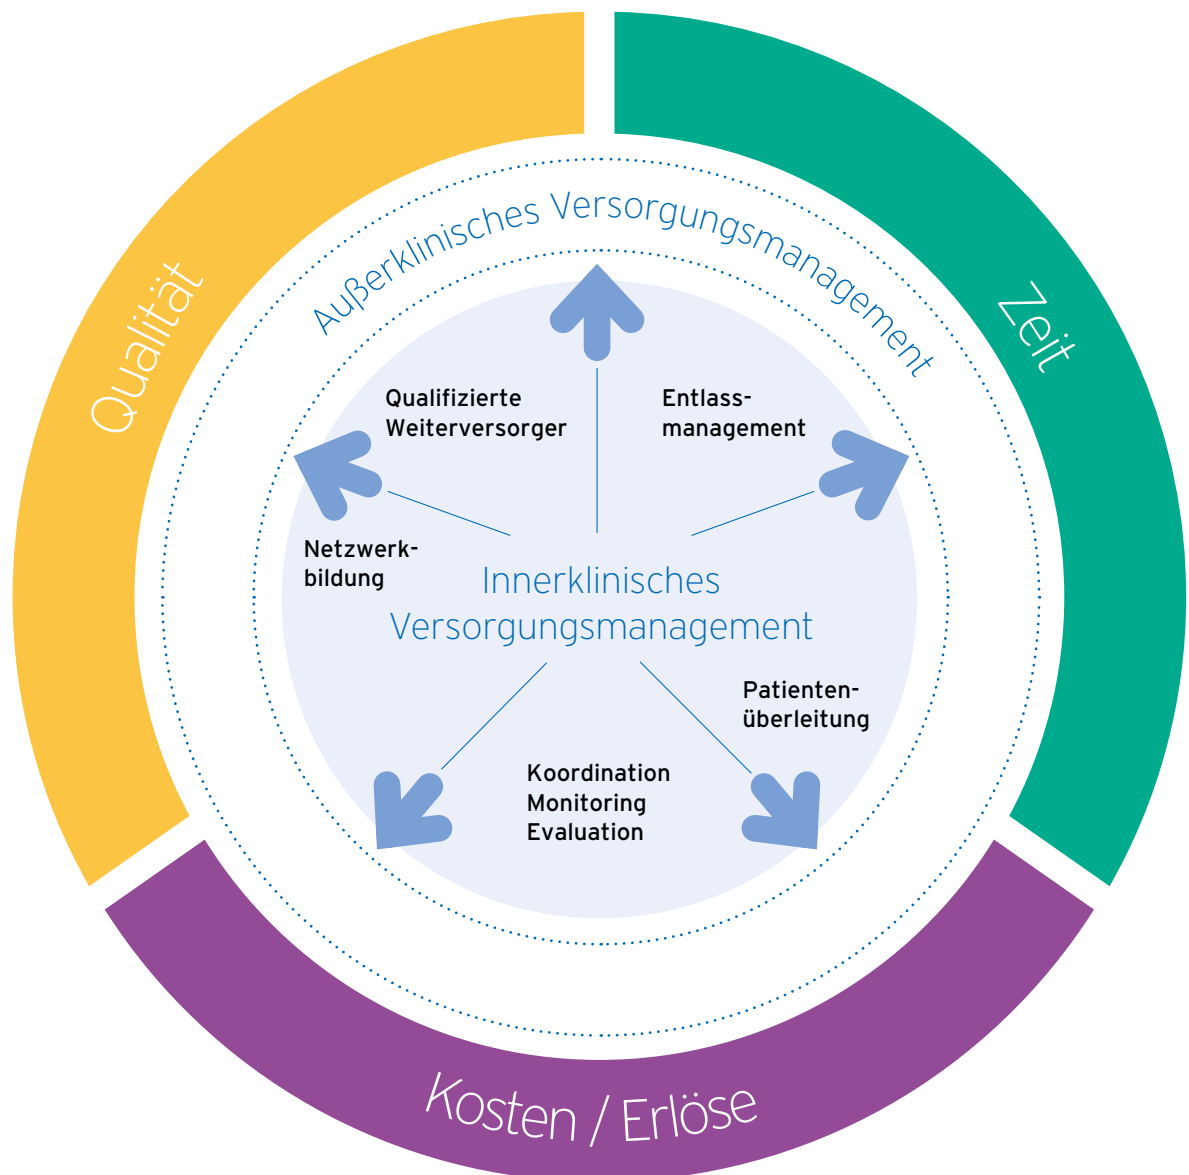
Qualität

Zeit

Außerklinisches Versorgungsmanagement

Qualifizierte Weiterversorger

Entlassmanagement

Netzwerkbildung

Innerklinisches Versorgungsmanagement

Patientenüberleitung

Koordination
Monitoring
Evaluation

Kosten / Erlöse